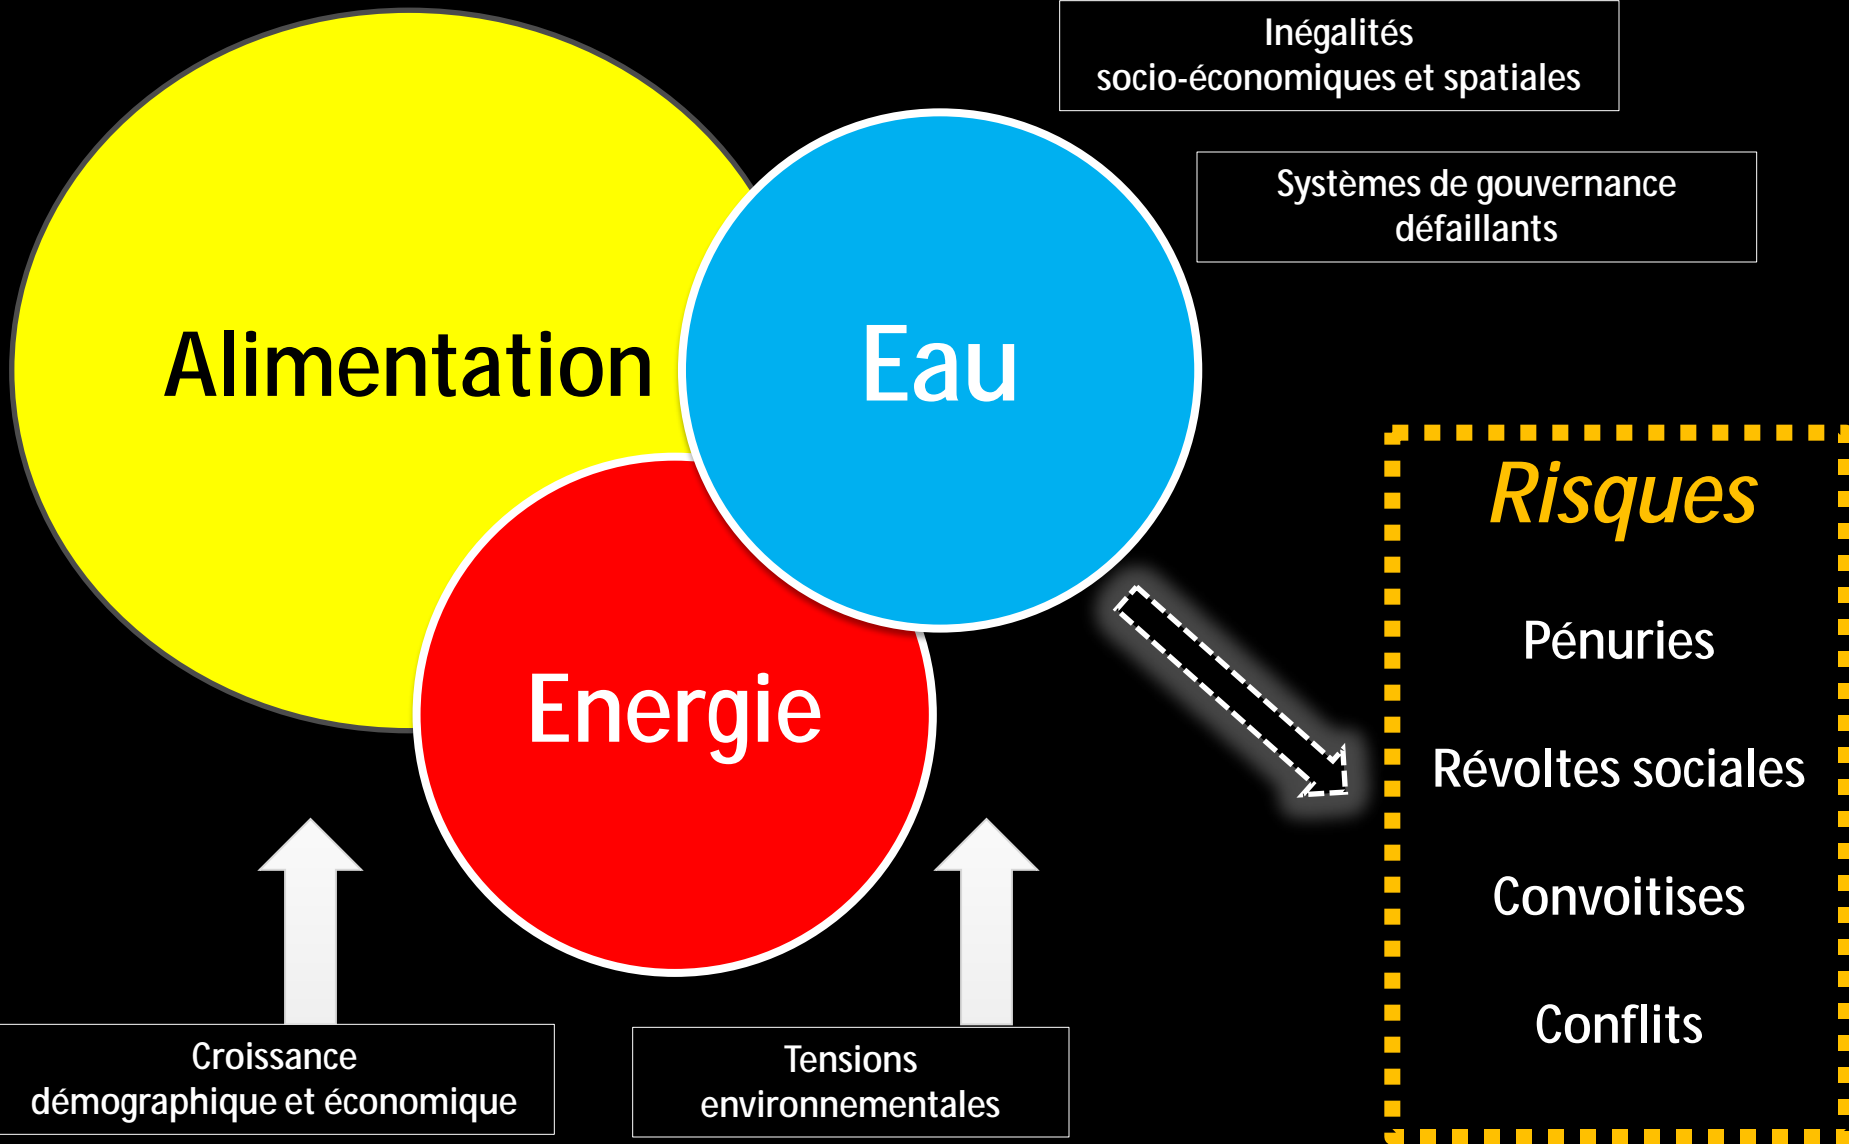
Inégalités
socio-économiques et spatiales

Systèmes de gouvernance
défaillants

Alimentation

Eau

Energie

Risques

Pénuries

Révoltes sociales

Convoitises

Conflits

Croissance
démographique et économique

Tensions
environnementales